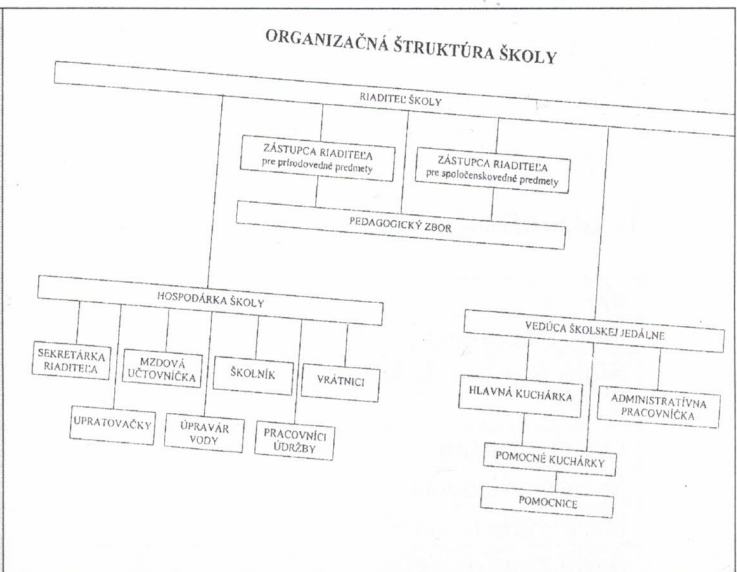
ORGANIZAČNÁ ŠTRUKTÚRA ŠKOLY

RIADITEĽ ŠKOLY

ZÁSTUPCA RIADITEĽA pre prírodovedné predmety

ZÁSTUPCA RIADITEĽA pre spoločenskovedné predmety

PEDAGOGICKÝ ZBOR

HOSPODÁRKA ŠKOLY

SEKRETÁRKA RIADITEĽA

MZDOVÁ UČTOVNÍČKA

ŠKOLNÍK

VRÁTNICI

UPRATOVAČKY

ÚPRAVÁR VODY

PRACOVNÍCI ÚDRŽBY

VEDÚCA ŠKOLSKEJ JEDÁLNE

HLAVNÁ KUCHÁRKA

ADMINISTRATÍVNA PRACOVNÍČKA

POMOCNÉ KUCHÁRKY

POMOCNICE